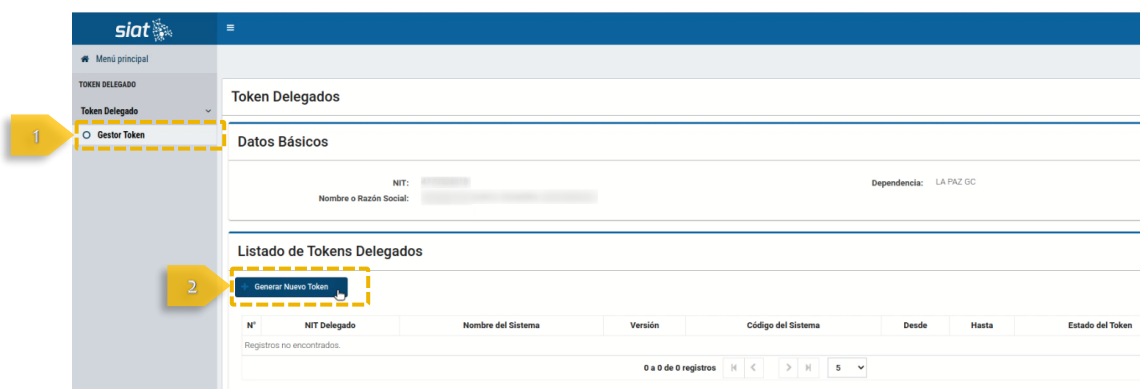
siat

Menú principal

TOKEN DELEGADO

Token Delegado

1

Gestor Token

Token Delegados

Datos Básicos

NIT: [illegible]

Nombre o Razón Social: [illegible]

Dependencia: LA PAZ GC

Listado de Tokens Delegados

2

+ Generar Nuevo Token

| N° | NIT Delegado | Nombre del Sistema | Versión | Código del Sistema | Desde | Hasta | Estado del Token |
|---|---|---|---|---|---|---|---|
| Registros no encontrados. | | | | | | | |

0 a 0 de 0 registros

5